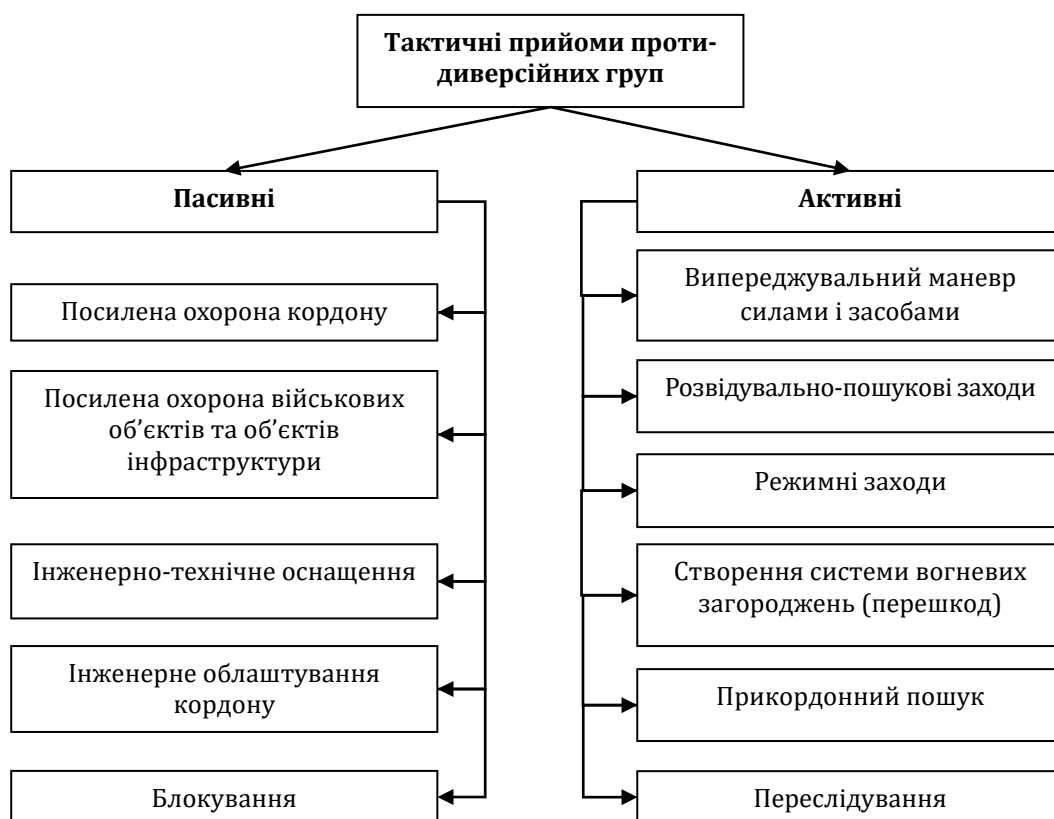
Тактичні прийоми протидиверсійних груп

Пасивні

Посилена охорона кордону

Посилена охорона військових об’єктів та об’єктів інфраструктури

Інженерно-технічне оснащення

Інженерне облаштування кордону

Блокування

Активні

Випереджувальний маневр силами і засобами

Розвідувально-пошукові заходи

Режимні заходи

Створення системи вогневих загороджень (перешкод)

Прикордонний пошук

Переслідування